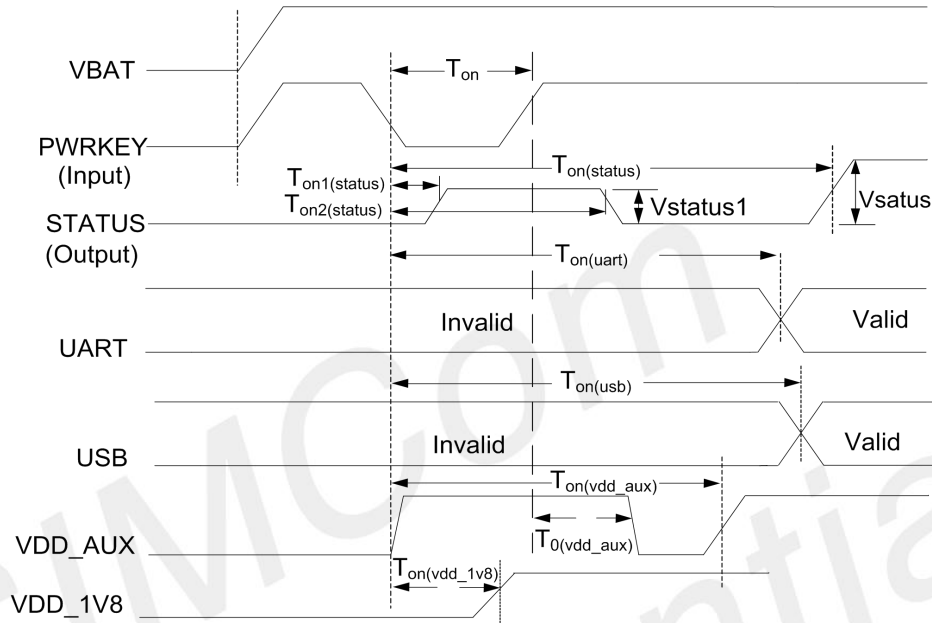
VBAT

$T_{on}$

PWRKEY
(Input)

$T_{on(status)}$

$T_{on1(status)}$

$T_{on2(status)}$

STATUS
(Output)

Vstatus1

Vsatus

$T_{on(uart)}$

Invalid

Valid

UART

$T_{on(usb)}$

Invalid

Valid

USB

$T_{on(vdd\_aux)}$

VDD_AUX

$T_{0(vdd\_aux)}$

$T_{on(vdd\_1v8)}$

VDD_1V8

SIMCom
Confidential